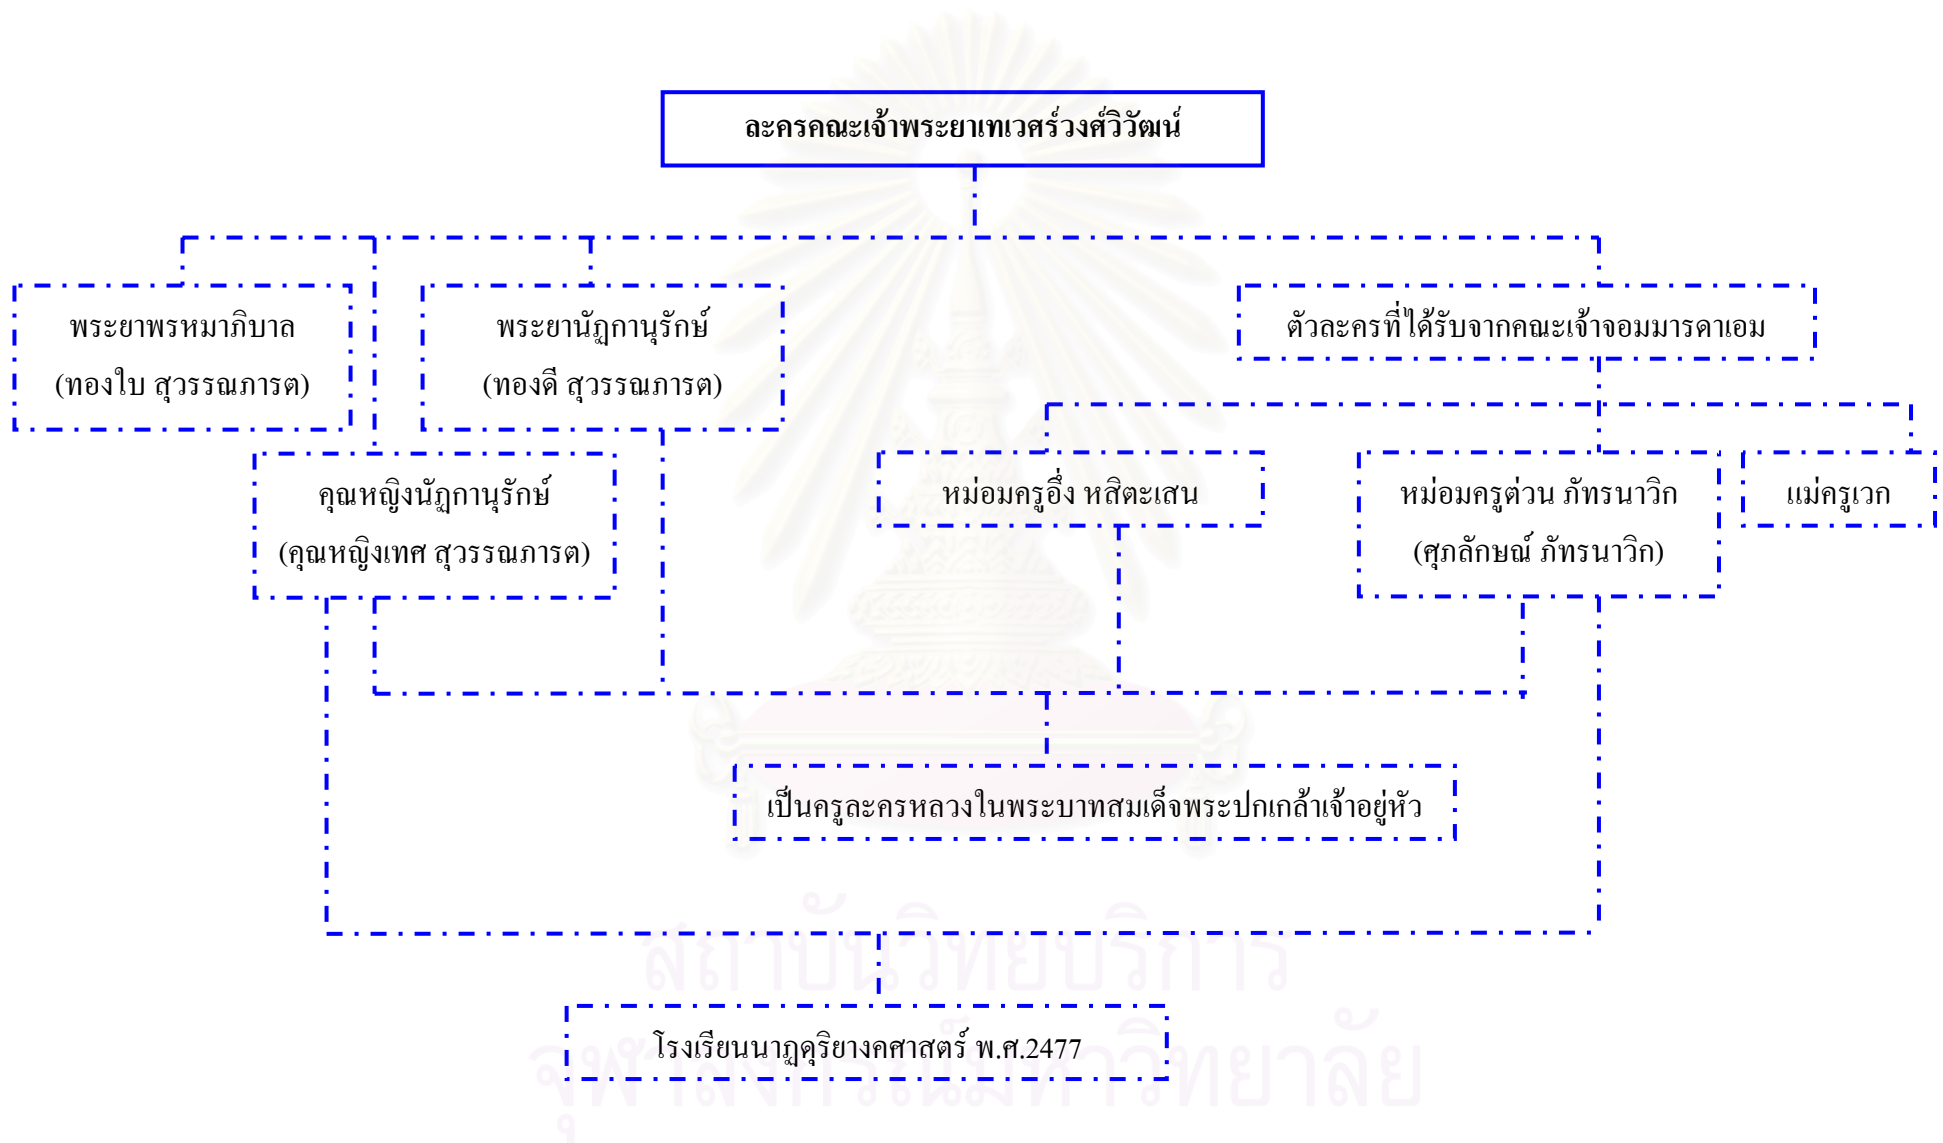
ละครคณะเจ้าพระยาเทเวศร์วงศ์วิวัฒน์

พระยาพรหมาภิบาล
(ทองใบ สุวรรณภารต)

พระยานัฎกานุรักษ์
(ทองดี สุวรรณภารต)

ตัวละครที่ได้รับจากคณะเจ้าจอมมารดาเอม

คุณหญิงนัฎกานุรักษ์
(คุณหญิงเทศ สุวรรณภารต)

หม่อมครูอึ่ง หสิตะเสน

หม่อมครูต่วน ภัทรนาวิก
(ศุภลักษณ์ ภัทรนาวิก)

แม่ครูเวก

เป็นครูละครหลวงในพระบาทสมเด็จพระปกเกล้าเจ้าอยู่หัว

โรงเรียนนาฎดุริยางคศาสตร์ พ.ศ.2477

สถาบันวิทยบริการ
จุฬาลงกรณ์มหาวิทยาลัย